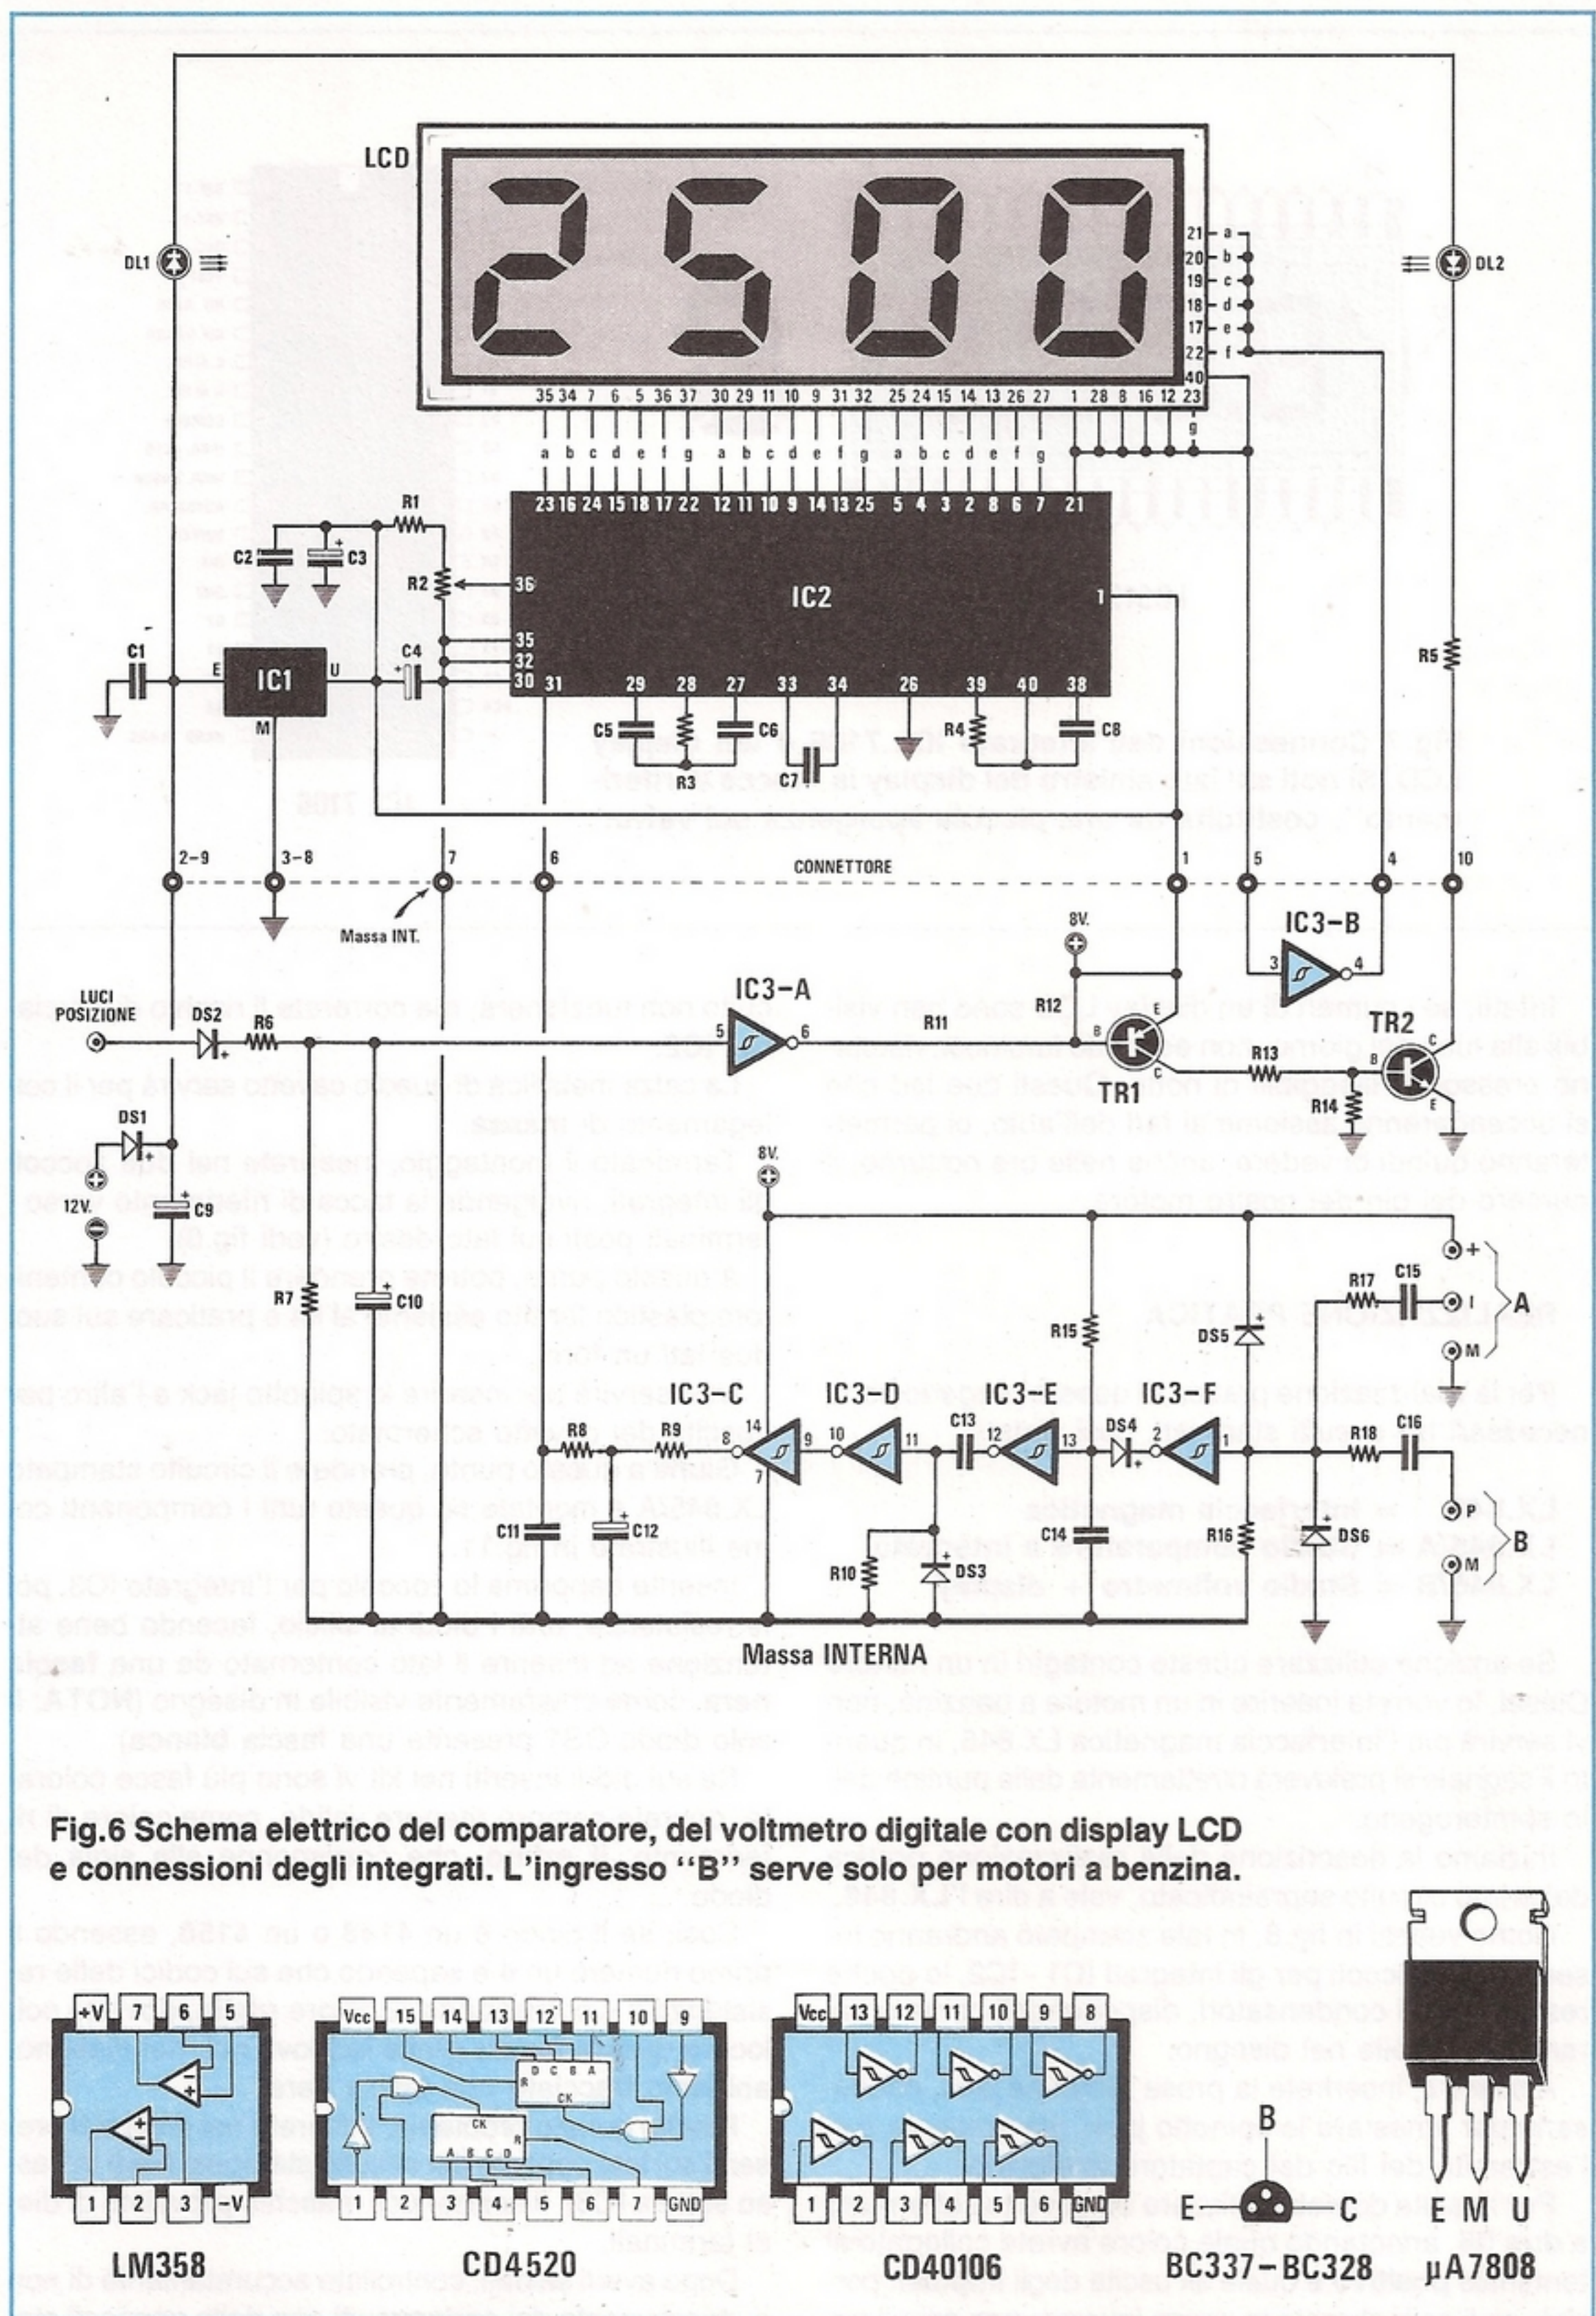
LCD

2500

21 a
20 b
19 c
18 d
17 e
22 f
40
23
g

35 34 7 6 5 36 37 30 29 11 10 9 31 32 25 24 15 14 13 26 27 1 28 8 16 12 23

a b c d e f g a b c d e f g a b c d e f g

23 16 24 15 18 17 22 12 11 10 9 14 13 25 5 4 3 2 8 6 7 21

DL1
DL2

R1
C2
C3
R2
36
IC2
1
35
32
30 31 29 28 27 33 34 26 39 40 38

C1
E
IC1
U
M
C4

C5
C6
R3
C7
R4
C8
R5

2-9 3-8 7 6 CONNETTORE 1 5 4 10

Massa INT.

8V.
IC3-B
3 4
R12
E
B
C
TR1
R13
B
C
TR2
E
R14
R11

LUCI POSIZIONE
DS2
R6
IC3-A
5 6

DS1
12V.
C9

8V.

R7
C10

R15
DS5
R17
C15
+
I
M
A

IC3-C IC3-D IC3-E IC3-F
R8 R9 8 14 9 7 10 11 C13 12 13 DS4 2 1 R18 C16
C11 C12 C14 R16 DS6 P M B
R10 DS3

Massa INTERNA

Fig.6 Schema elettrico del comparatore, del voltmetro digitale con display LCD e connessioni degli integrati. L'ingresso "B" serve solo per motori a benzina.

+V 7 6 5
1 2 3 -V
LM358

Vcc 15 14 13 12 11 10 9
D C B A
R
CK
CK
A B C D
R
1 2 3 4 5 6 7 GND
CD4520

Vcc 13 12 11 10 9 8
1 2 3 4 5 6 GND
CD40106

B
E C
BC337-BC328

E M U
µA7808